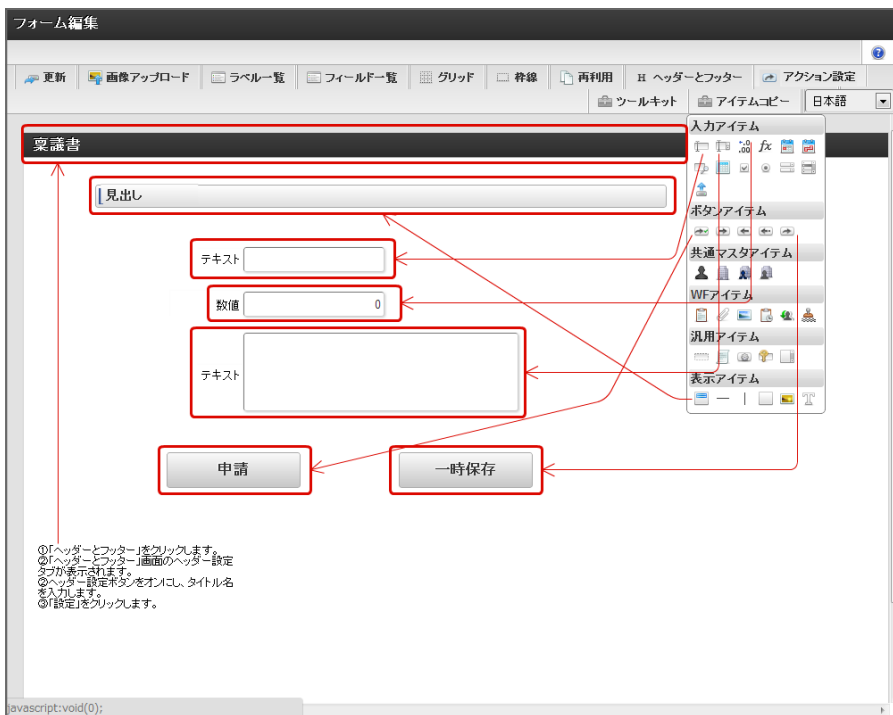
フォーム編集

更新　画像アップロード　ラベル一覧　フィールド一覧　グリッド　枠線　再利用　H ヘッダーとフッター　アクション設定

ツールキット　アイテムコピー　日本語

稟議書

入力アイテム

ボタンアイテム

共通マスタアイテム

WFアイテム

汎用アイテム

表示アイテム

見出し

テキスト

数値 0

テキスト

申請

一時保存

①「ヘッダーとフッター」をクリックします。
②「ヘッダーとフッター」画面のヘッダー設定タブが表示されます。
②ヘッダー設定ボタンをオンにし、タイトル名を入力します。
③「設定」をクリックします。

javascript:void(0);